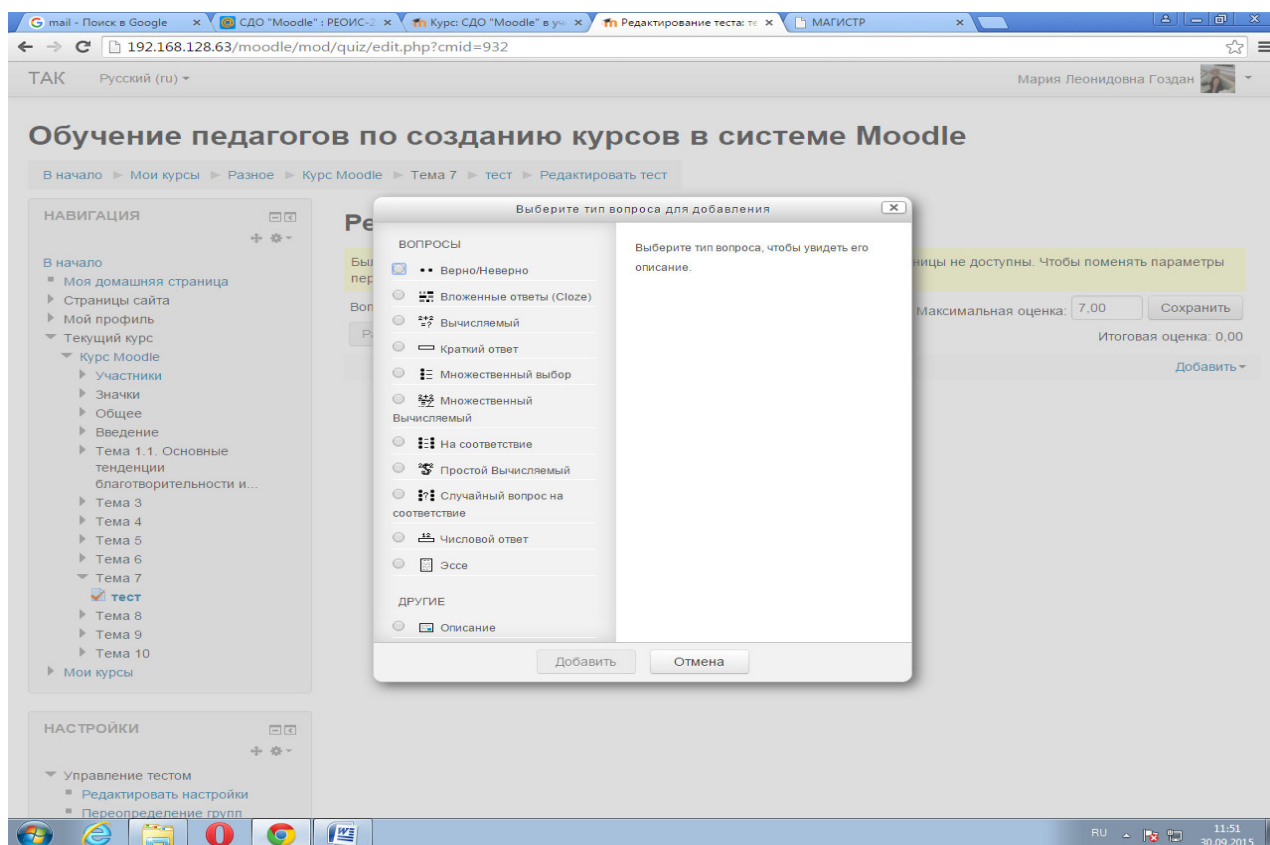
G mail - Поиск в Google × СДО "Moodle" : РЕОИС-2 × Курс: СДО "Moodle" в уч × Редактирование теста: те × МАГИСТР ×

192.168.128.63/moodle/mod/quiz/edit.php?cmid=932

ТАК Русский (ru)

Мария Леонидовна Гоздан

Обучение педагогов по созданию курсов в системе Moodle

В начало ► Мои курсы ► Разное ► Курс Moodle ► Тема 7 ► тест ► Редактировать тест

НАВИГАЦИЯ

В начало
Моя домашняя страница
Страницы сайта
Мой профиль
Текущий курс
Курс Moodle
Участники
Значки
Общее
Введение
Тема 1.1. Основные тенденции благотворительности и...
Тема 3
Тема 4
Тема 5
Тема 6
Тема 7
тест
Тема 8
Тема 9
Тема 10
Мои курсы

НАСТРОЙКИ

Управление тестом
Редактировать настройки
Переопределение групп

Ре

Был
пер

ницы не доступны. Чтобы поменять параметры

Воп

Максимальная оценка: 7,00 Сохранить

Итоговая оценка: 0,00

Добавить

Выберите тип вопроса для добавления

ВОПРОСЫ
Верно/Неверно
Вложенные ответы (Cloze)
Вычисляемый
Краткий ответ
Множественный выбор
Множественный Вычисляемый
На соответствие
Простой Вычисляемый
Случайный вопрос на соответствие
Числовой ответ
Эссе

ДРУГИЕ
Описание

Выберите тип вопроса, чтобы увидеть его описание.

Добавить Отмена

RU 11:51 30.09.2015